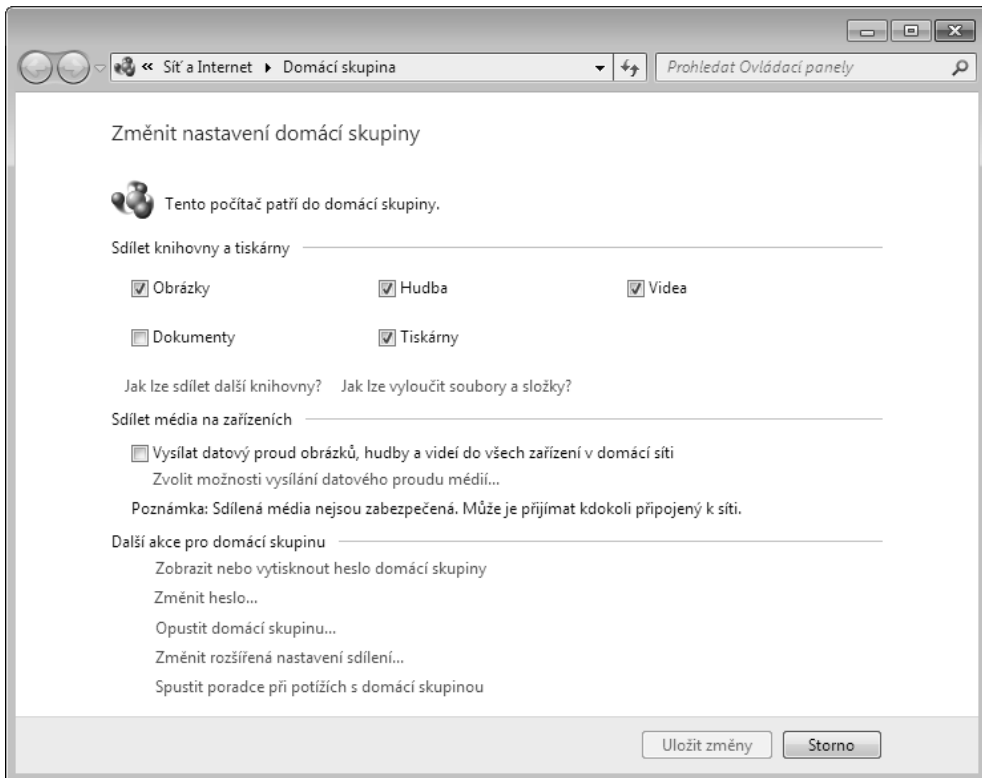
« Síť a Internet ▸ Domácí skupina

Prohledat Ovládací panely

Změnit nastavení domácí skupiny

Tento počítač patří do domácí skupiny.

Sdílet knihovny a tiskárny

Obrázky

Hudba

Videa

Dokumenty

Tiskárny

Jak lze sdílet další knihovny?

Jak lze vyloučit soubory a složky?

Sdílet média na zařízeních

Vysílat datový proud obrázků, hudby a videí do všech zařízení v domácí síti

Zvolit možnosti vysílání datového proudu médií...

Poznámka: Sdílená média nejsou zabezpečená. Může je přijímat kdokoli připojený k síti.

Další akce pro domácí skupinu

Zobrazit nebo vytisknout heslo domácí skupiny

Změnit heslo...

Opustit domácí skupinu...

Změnit rozšířená nastavení sdílení...

Spustit poradce při potížích s domácí skupinou

Uložit změny

Storno